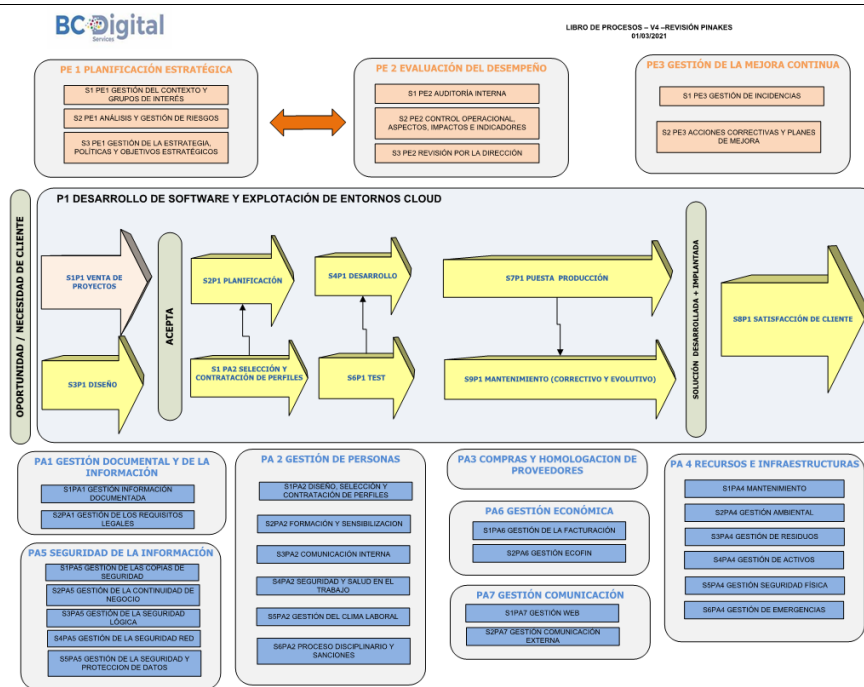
BC Digital Services

LIBRO DE PROCESOS – V4 –REVISIÓN PINAKES
01/03/2021

PE 1 PLANIFICACIÓN ESTRATÉGICA

S1 PE1 GESTIÓN DEL CONTEXTO Y GRUPOS DE INTERÉS

S2 PE1 ANÁLISIS Y GESTIÓN DE RIESGOS

S3 PE1 GESTIÓN DE LA ESTRATEGIA, POLÍTICAS Y OBJETIVOS ESTRATÉGICOS

PE 2 EVALUACIÓN DEL DESEMPEÑO

S1 PE2 AUDITORÍA INTERNA

S2 PE2 CONTROL OPERACIONAL, ASPECTOS, IMPACTOS E INDICADORES

S3 PE2 REVISIÓN POR LA DIRECCIÓN

PE3 GESTIÓN DE LA MEJORA CONTINUA

S1 PE3 GESTIÓN DE INCIDENCIAS

S2 PE3 ACCIONES CORRECTIVAS Y PLANES DE MEJORA

OPORTUNIDAD / NECESIDAD DE CLIENTE

P1 DESARROLLO DE SOFTWARE Y EXPLOTACIÓN DE ENTORNOS CLOUD

S1P1 VENTA DE PROYECTOS

S3P1 DISEÑO

ACEPTA

S2P1 PLANIFICACIÓN

S1 PA2 SELECCIÓN Y CONTRATACIÓN DE PERFILES

S4P1 DESARROLLO

S6P1 TEST

S7P1 PUESTA PRODUCCIÓN

S9P1 MANTENIMIENTO (CORRECTIVO Y EVOLUTIVO)

SOLUCIÓN DESARROLLADA + IMPLANTADA

S8P1 SATISFACCIÓN DE CLIENTE

PA1 GESTIÓN DOCUMENTAL Y DE LA INFORMACIÓN

S1PA1 GESTIÓN INFORMACIÓN DOCUMENTADA

S2PA1 GESTIÓN DE LOS REQUISITOS LEGALES

PA5 SEGURIDAD DE LA INFORMACIÓN

S1PA5 GESTIÓN DE LAS COPIAS DE SEGURIDAD

S2PA5 GESTIÓN DE LA CONTINUIDAD DE NEGOCIO

S3PA5 GESTIÓN DE LA SEGURIDAD LÓGICA

S4PA5 GESTIÓN DE LA SEGURIDAD RED

S5PA5 GESTIÓN DE LA SEGURIDAD Y PROTECCION DE DATOS

PA 2 GESTIÓN DE PERSONAS

S1PA2 DISEÑO, SELECCIÓN Y CONTRATACIÓN DE PERFILES

S2PA2 FORMACIÓN Y SENSIBILIZACION

S3PA2 COMUNICACIÓN INTERNA

S4PA2 SEGURIDAD Y SALUD EN EL TRABAJO

S5PA2 GESTIÓN DEL CLIMA LABORAL

S6PA2 PROCESO DISCIPLINARIO Y SANCIONES

PA3 COMPRAS Y HOMOLOGACION DE PROVEEDORES

PA6 GESTIÓN ECONÓMICA

S1PA6 GESTIÓN DE LA FACTURACIÓN

S2PA6 GESTIÓN ECOFIN

PA7 GESTIÓN COMUNICACIÓN

S1PA7 GESTIÓN WEB

S2PA7 GESTIÓN COMUNICACIÓN EXTERNA

PA 4 RECURSOS E INFRAESTRUCTURAS

S1PA4 MANTENIMIENTO

S2PA4 GESTIÓN AMBIENTAL

S3PA4 GESTIÓN DE RESIDUOS

S4PA4 GESTIÓN DE ACTIVOS

S5PA4 GESTIÓN SEGURIDAD FÍSICA

S6PA4 GESTIÓN DE EMERGENCIAS